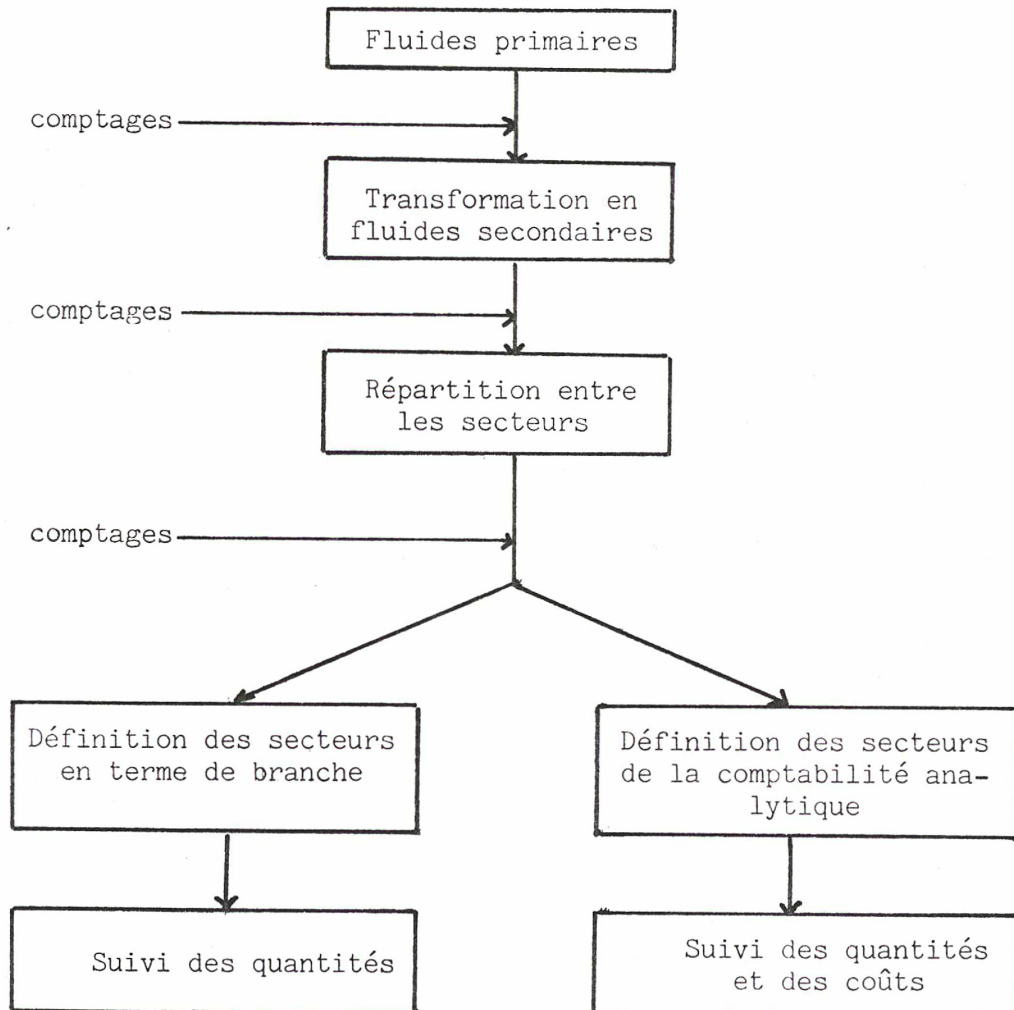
Fluides primaires

comptages

Transformation en fluides secondaires

comptages

Répartition entre les secteurs

comptages

Définition des secteurs en terme de branche

Définition des secteurs de la comptabilité analytique

Suivi des quantités

Suivi des quantités et des coûts